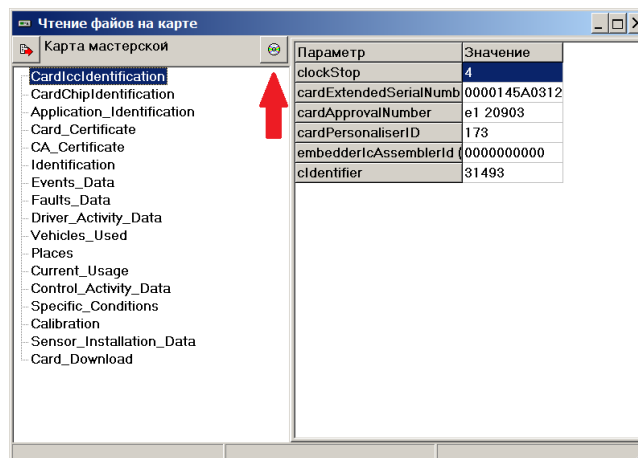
Чтение файлов на карте

Карта мастерской

CardIccIdentification
CardChipIdentification
Application_Identification
Card_Certificate
CA_Certificate
Identification
Events_Data
Faults_Data
Driver_Activity_Data
Vehicles_Used
Places
Current_Usage
Control_Activity_Data
Specific_Conditions
Calibration
Sensor_Installation_Data
Card_Download

| Параметр | Значение |
|---|---|
| clockStop | 4 |
| cardExtendedSerialNumb | 0000145A0312 |
| cardApprovalNumber | e1 20903 |
| cardPersonaliserID | 173 |
| embedderIcAssemblerId ( | 0000000000 |
| cIdentifier | 31493 |